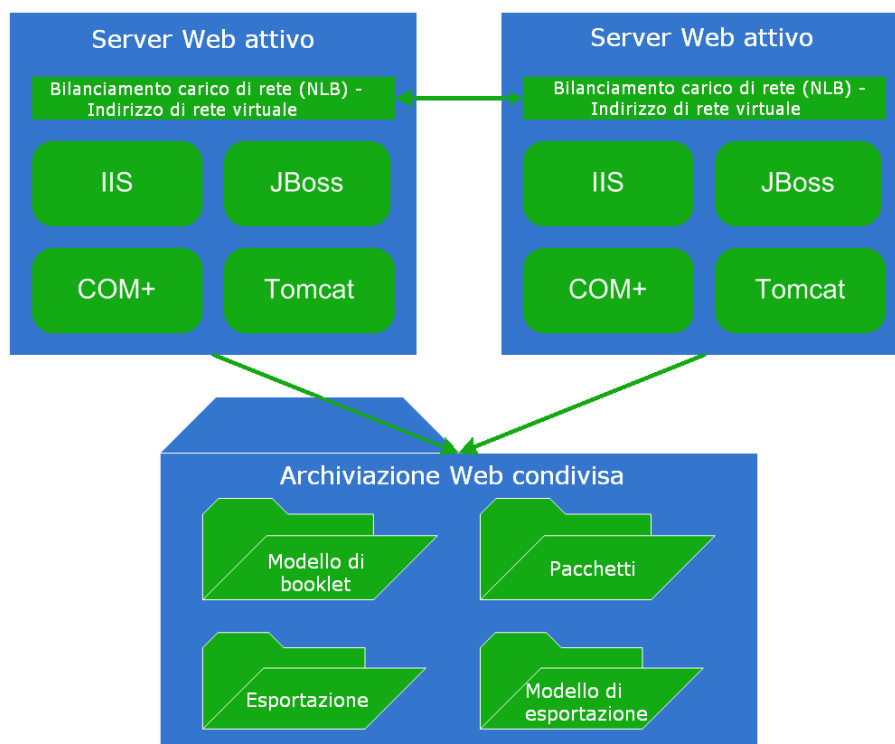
Server Web attivo

Bilanciamento carico di rete (NLB) - Indirizzo di rete virtuale

IIS

JBoss

COM+

Tomcat

Server Web attivo

Bilanciamento carico di rete (NLB) - Indirizzo di rete virtuale

IIS

JBoss

COM+

Tomcat

Archiviazione Web condivisa

Modello di booklet

Pacchetti

Esportazione

Modello di esportazione